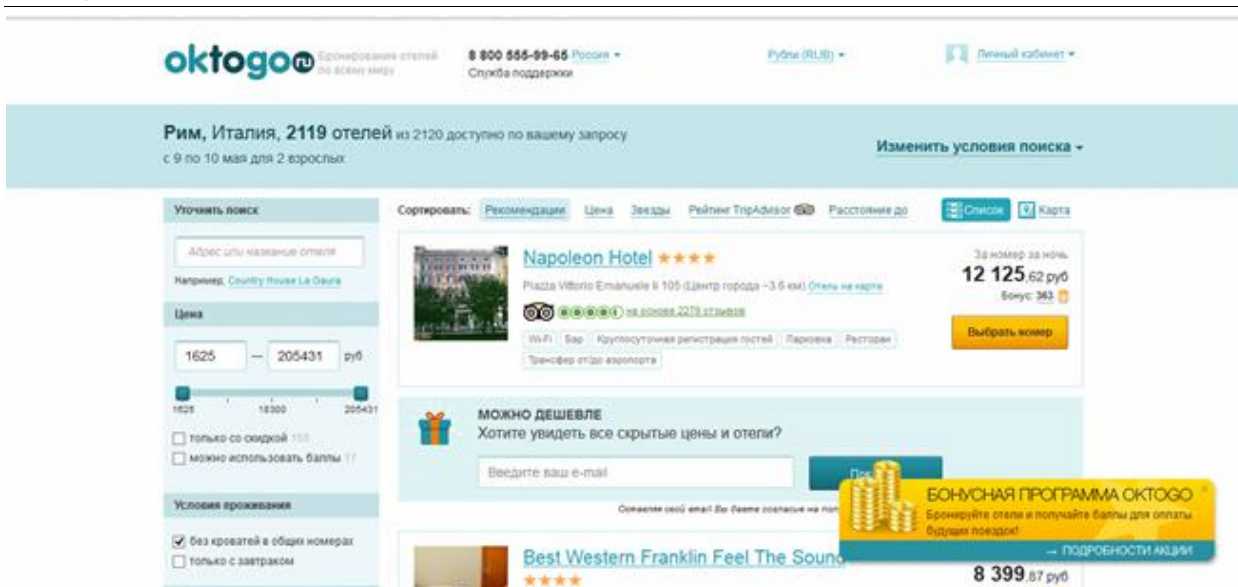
oktogo.ru Бронирование отелей по всему миру

8 800 555-99-65 Россия ▾
Служба поддержки

Рубли (RUB) ▾

Личный кабинет ▾

Рим, Италия, 2119 отелей из 2120 доступно по вашему запросу
с 9 по 10 мая для 2 взрослых

Изменить условия поиска ▾

Уточнить поиск

Адрес или название отеля

Например, Country House La Gaura

Цена

1625 — 205431 руб

1625 18300 205431

только со скидкой 155
можно использовать баллы 17

Условия проживания

без кроватей в общих номерах
только с завтраком

Сортировать: Рекомендации Цена Звезды Рейтинг TripAdvisor Расстояние до

Список Карта

Napoleon Hotel ★★★★

Piazza Vittorio Emanuele II 105 (Центр города ~3.6 км) Отель на карте

на основе 2279 отзывов

Wi-Fi Бар Круглосуточная регистрация гостей Парковка Ресторан
Трансфер от/до аэропорта

За номер за ночь
12 125,62 руб
Бонус: 363

Выбрать номер

МОЖНО ДЕШЕВЛЕ
Хотите увидеть все скрытые цены и отели?

Введите ваш e-mail

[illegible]

Оставляя свой email Вы даете согласие на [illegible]

БОНУСНАЯ ПРОГРАММА OKTOGO
Бронируйте отели и получайте баллы для оплаты будущих поездок!
→ ПОДРОБНОСТИ АКЦИИ

Best Western Franklin Feel The Sound
★★★★

8 399,87 руб